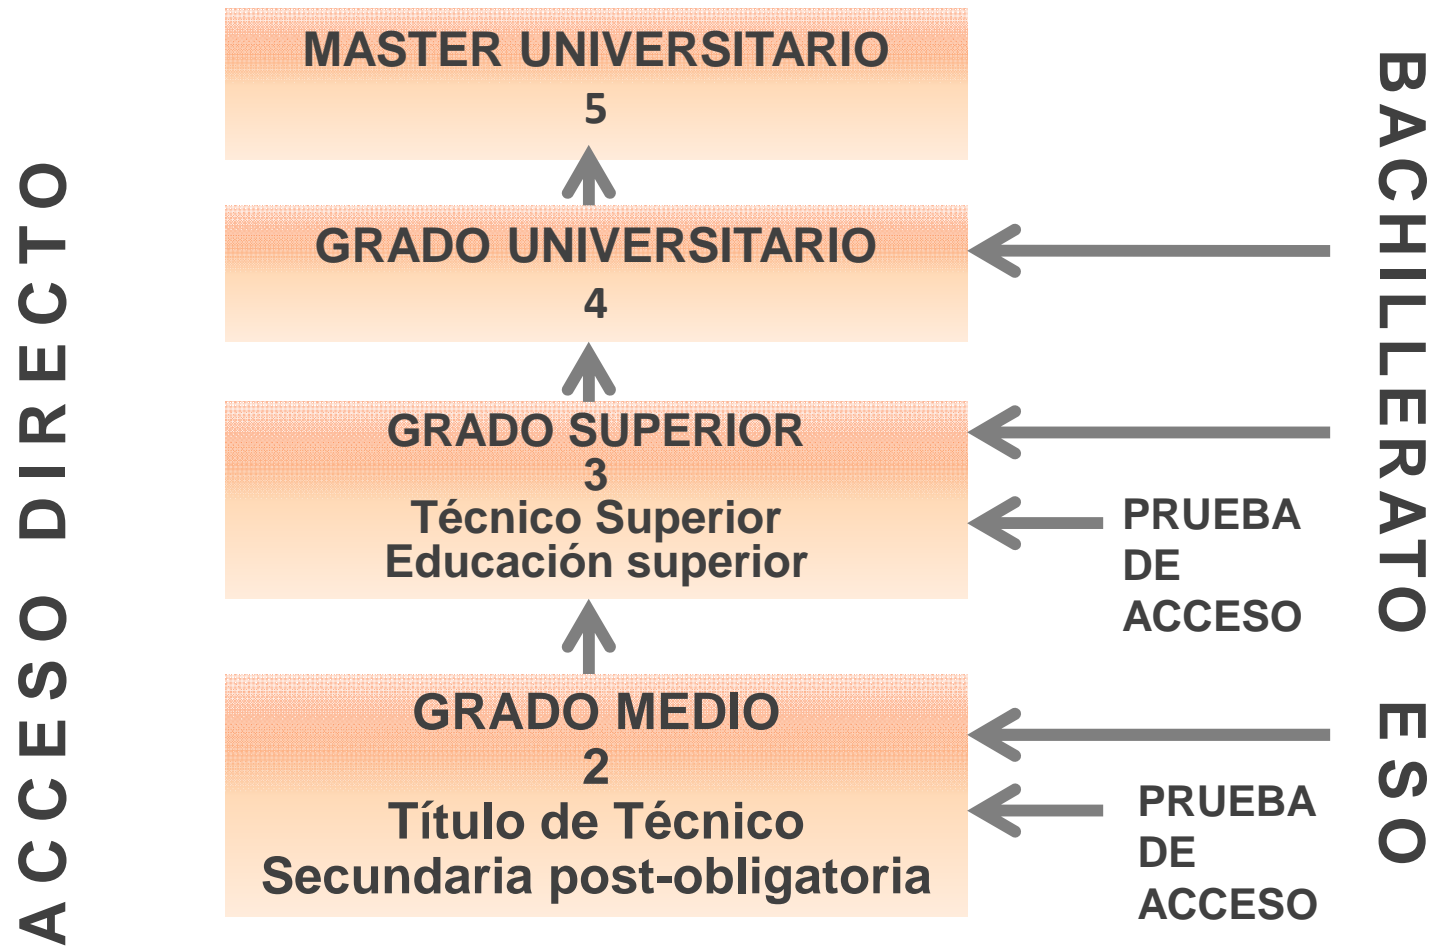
ACCESO DIRECTO

MASTER UNIVERSITARIO
5

GRADO UNIVERSITARIO
4

GRADO SUPERIOR
3
Técnico Superior
Educación superior

GRADO MEDIO
2
Título de Técnico
Secundaria post-obligatoria

BACHILLERATO

PRUEBA DE ACCESO

ESO

PRUEBA DE ACCESO